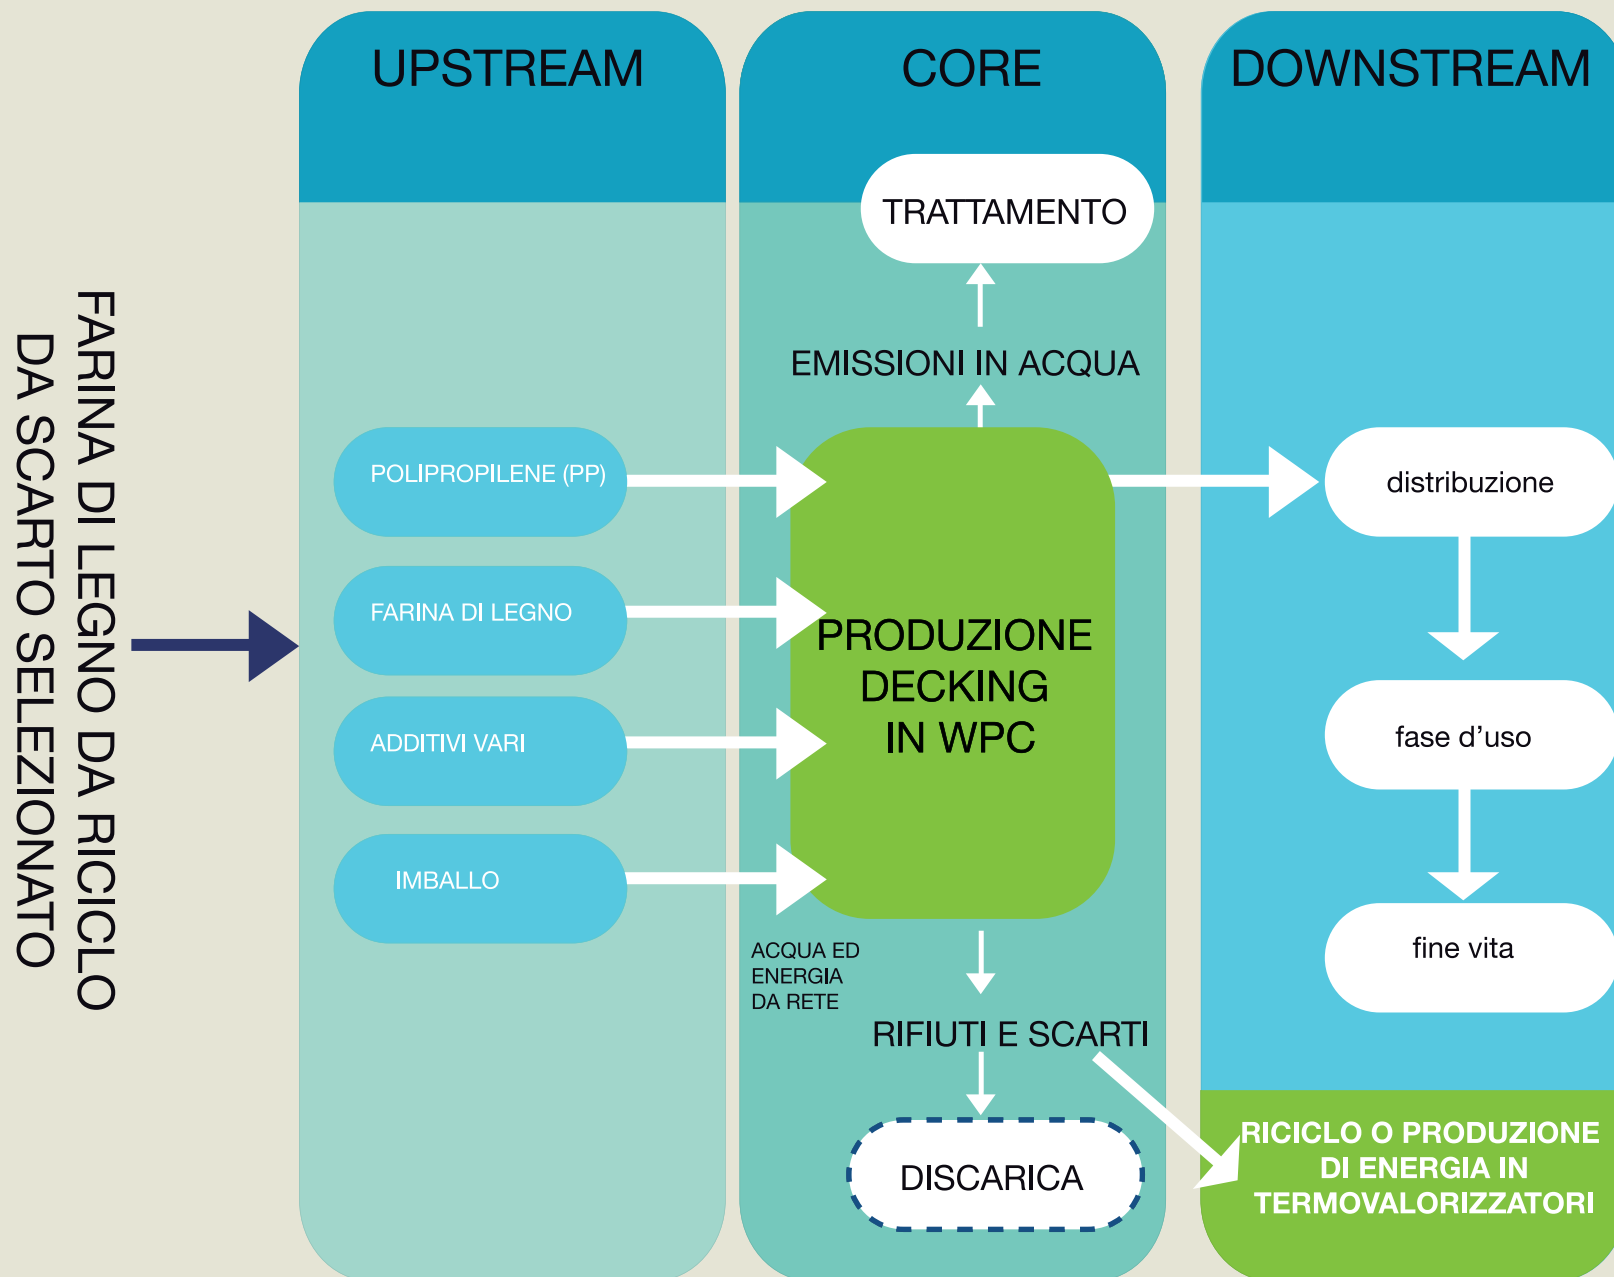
FARINA DI LEGNO DA RICICLO DA SCARTO SELEZIONATO

UPSTREAM

POLIPROPILENE (PP)

FARINA DI LEGNO

ADDITIVI VARI

IMBALLO

CORE

TRATTAMENTO

EMISSIONI IN ACQUA

PRODUZIONE DECKING IN WPC

ACQUA ED ENERGIA DA RETE

RIFIUTI E SCARTI

DISCARICA

DOWNSTREAM

distribuzione

fase d’uso

fine vita

RICICLO O PRODUZIONE DI ENERGIA IN TERMOVALORIZZATORI